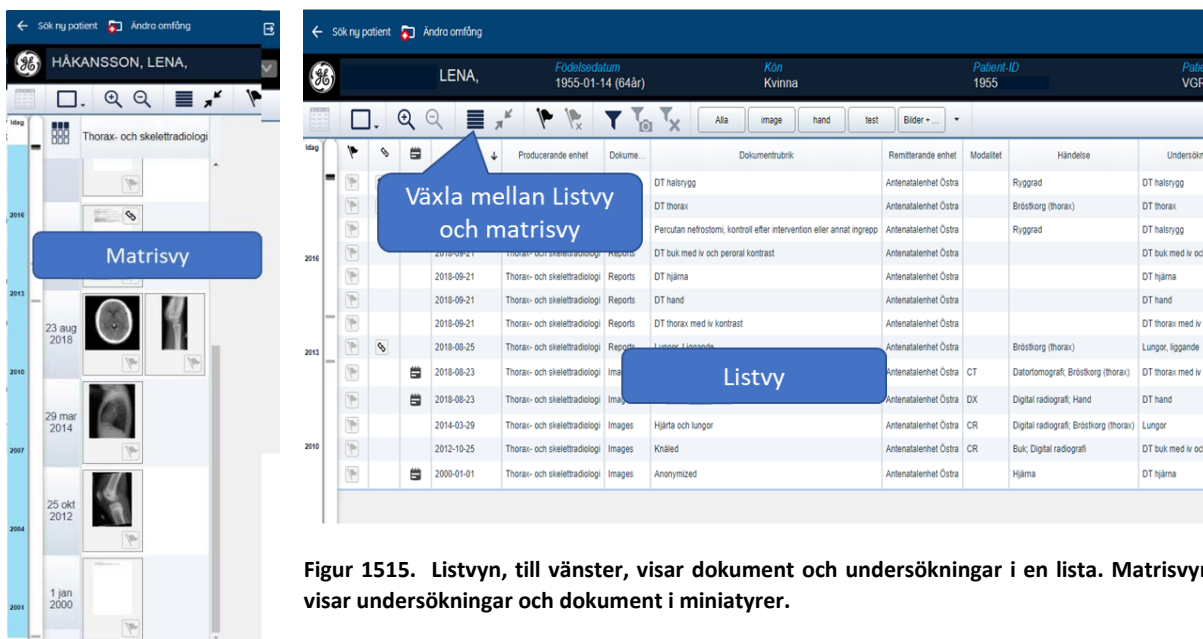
Sök ny patient Ändra omfång

HÅKANSSON, LENA,

Idag

Thorax- och skelettradiologi

2016

Matrisvy

2013

23 aug 2018

2010

29 mar 2014

2007

25 okt 2012

2004

1 jan 2000

2001

Sök ny patient Ändra omfång

LENA,

Födelsedatum 1955-01-14 (64år)

Kön Kvinna

Patient-ID 1955

Patie VGF

Alla | image | hand | test | Bilder + ...

Växla mellan Listvy och matrisvy

Listvy

| | | | | Producerande enhet | Dokume... | Dokumentrubrik | Remitterande enhet | Modalitet | Händelse | Undersökn |
|---|---|---|---|---|---|---|---|---|---|---|
| | | | | | | DT halsrygg | Antenatalenhet Östra | | Ryggrad | DT halsrygg |
| | | | | | | DT thorax | Antenatalenhet Östra | | Bröstkorg (thorax) | DT thorax |
| | | | | | | Percutan nefrostomi, kontroll efter intervention eller annat ingrepp | Antenatalenhet Östra | | Ryggrad | DT halsrygg |
| | | | 2018-09-21 | Thorax- och skelettradiologi | Reports | DT buk med iv och peroral kontrast | Antenatalenhet Östra | | | DT buk med iv oc |
| | | | 2018-09-21 | Thorax- och skelettradiologi | Reports | DT hjärna | Antenatalenhet Östra | | | DT hjärna |
| | | | 2018-09-21 | Thorax- och skelettradiologi | Reports | DT hand | Antenatalenhet Östra | | | DT hand |
| | | | 2018-09-21 | Thorax- och skelettradiologi | Reports | DT thorax med iv kontrast | Antenatalenhet Östra | | | DT thorax med iv |
| | | | 2018-08-25 | Thorax- och skelettradiologi | Reports | Lungor, liggande | Antenatalenhet Östra | | Bröstkorg (thorax) | Lungor, liggande |
| | | | 2018-08-23 | Thorax- och skelettradiologi | Ima | | Antenatalenhet Östra | CT | Datortomografi; Bröstkorg (thorax) | DT thorax med iv |
| | | | 2018-08-23 | Thorax- och skelettradiologi | Ima | | Antenatalenhet Östra | DX | Digital radiografi; Hand | DT hand |
| | | | 2014-03-29 | Thorax- och skelettradiologi | Images | Hjärta och lungor | Antenatalenhet Östra | CR | Digital radiografi; Bröstkorg (thorax) | Lungor |
| | | | 2012-10-25 | Thorax- och skelettradiologi | Images | Knäled | Antenatalenhet Östra | CR | Buk; Digital radiografi | DT buk med iv oc |
| | | | 2000-01-01 | Thorax- och skelettradiologi | Images | Anonymized | Antenatalenhet Östra | | Hjärna | DT hjärna |

Idag
2016
2013
2010

Figur 1515. Listvyn, till vänster, visar dokument och undersökningar i en lista. Matrisvyn visar undersökningar och dokument i miniatyrer.